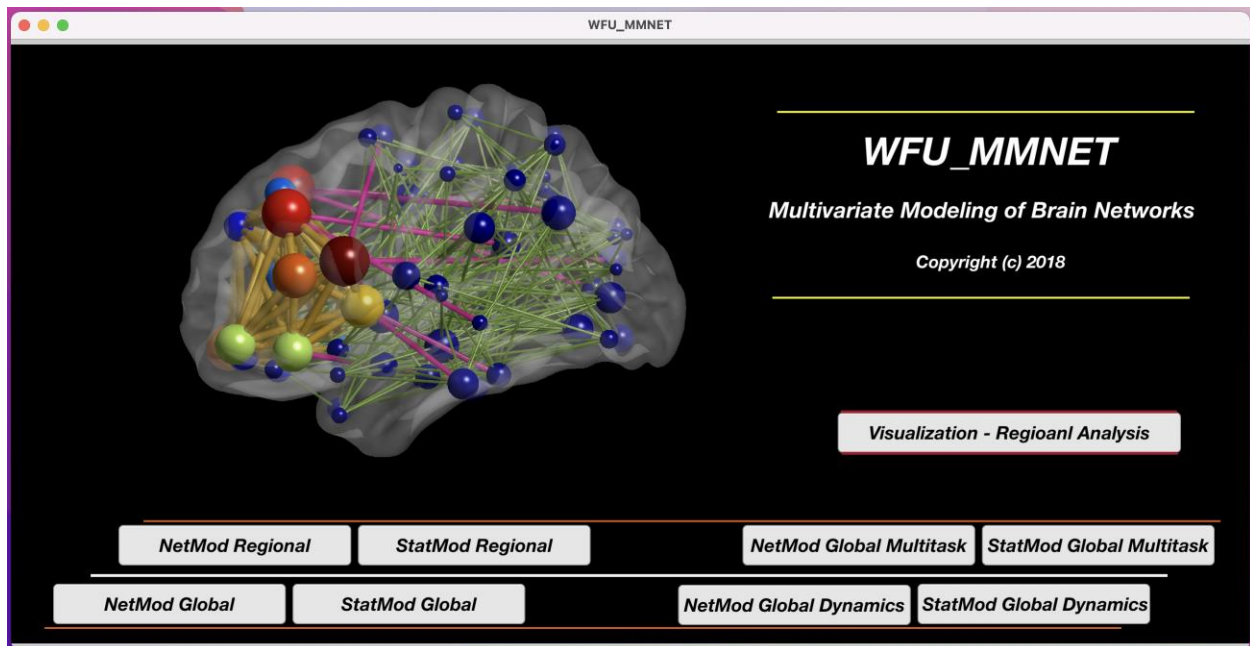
WFU_MMNET

WFU_MMNET

Multivariate Modeling of Brain Networks

Copyright (c) 2018

Visualization - Regioanl Analysis

NetMod Regional

StatMod Regional

NetMod Global Multitask

StatMod Global Multitask

NetMod Global

StatMod Global

NetMod Global Dynamics

StatMod Global Dynamics